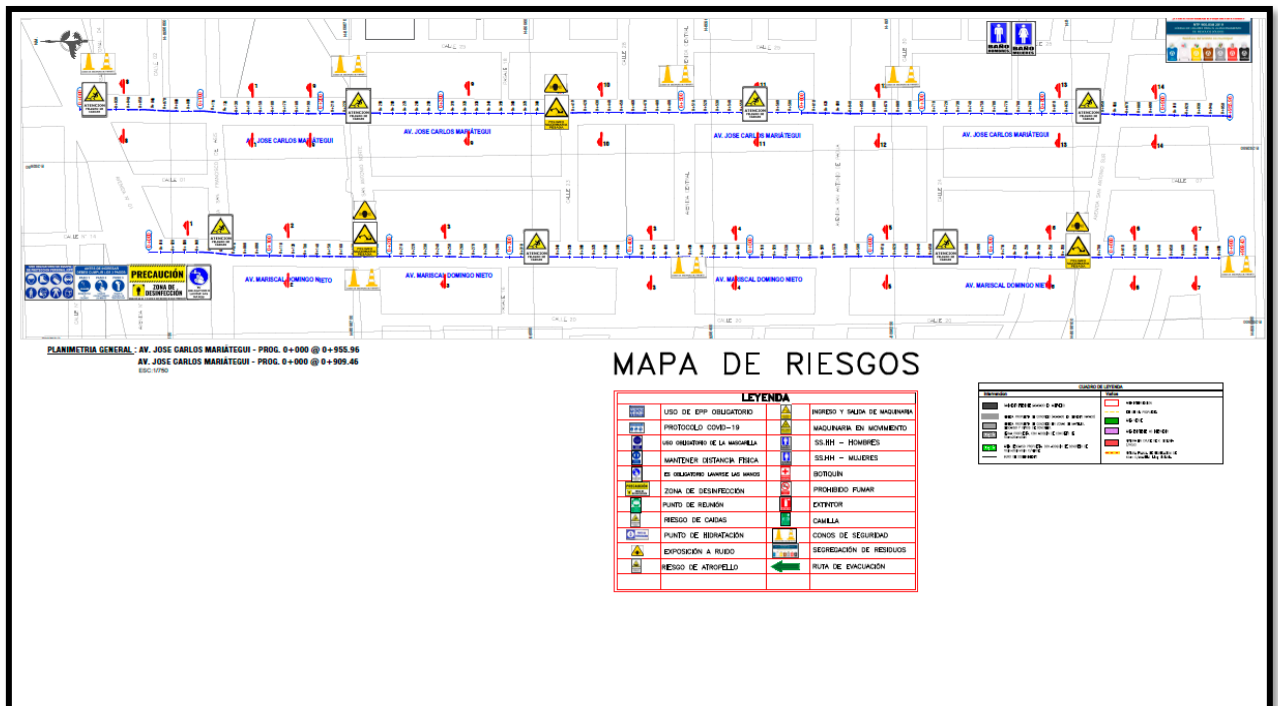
AV. JOSE CARLOS MARIÁTEGUI

AV. JOSE CARLOS MARIÁTEGUI

AV. JOSE CARLOS MARIÁTEGUI

AV. MARISCAL DOMINGO NIETO

AV. MARISCAL DOMINGO NIETO

AV. MARISCAL DOMINGO NIETO

AV. MARISCAL DOMINGO NIETO

PRECAUCIÓN

ZONA DE DESINFECCIÓN

ATENCION

BAÑO HOMBRES

BAÑO MUJERES

CALLE

PLANIMETRIA GENERAL : AV. JOSE CARLOS MARIÁTEGUI - PROG. 0+000 @ 0+955.96
AV. JOSE CARLOS MARIÁTEGUI - PROG. 0+000 @ 0+909.46
ESC: 1/750

MAPA DE RIESGOS

LEYENDA

| | | | |
|---|---|---|---|
| | USO DE EPP OBLIGATORIO | | INGRESO Y SALIDA DE MAQUINARIA |
| | PROTOCOLO COVID-19 | | MAQUINARIA EN MOVIMIENTO |
| | USO OBLIGATORIO DE LA MASCARILLA | | SS.HH - HOMBRES |
| | MANTENER DISTANCIA FISICA | | SS.HH - MUJERES |
| | ES OBLIGATORIO LAVARSE LAS MANOS | | BOTIQUIN |
| | ZONA DE DESINFECCION | | PROHIBIDO FUMAR |
| | PUNTO DE REUNIÓN | | EXTINTOR |
| | RIESGO DE CAIDAS | | CAMILLA |
| | PUNTO DE HIDRATACIÓN | | CONOS DE SEGURIDAD |
| | EXPOSICIÓN A RUIDO | | SEGREGACIÓN DE RESIDUOS |
| | RIESGO DE ATROPELLO | | RUTA DE EVACUACIÓN |

CUADRO DE LEYENDA
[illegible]